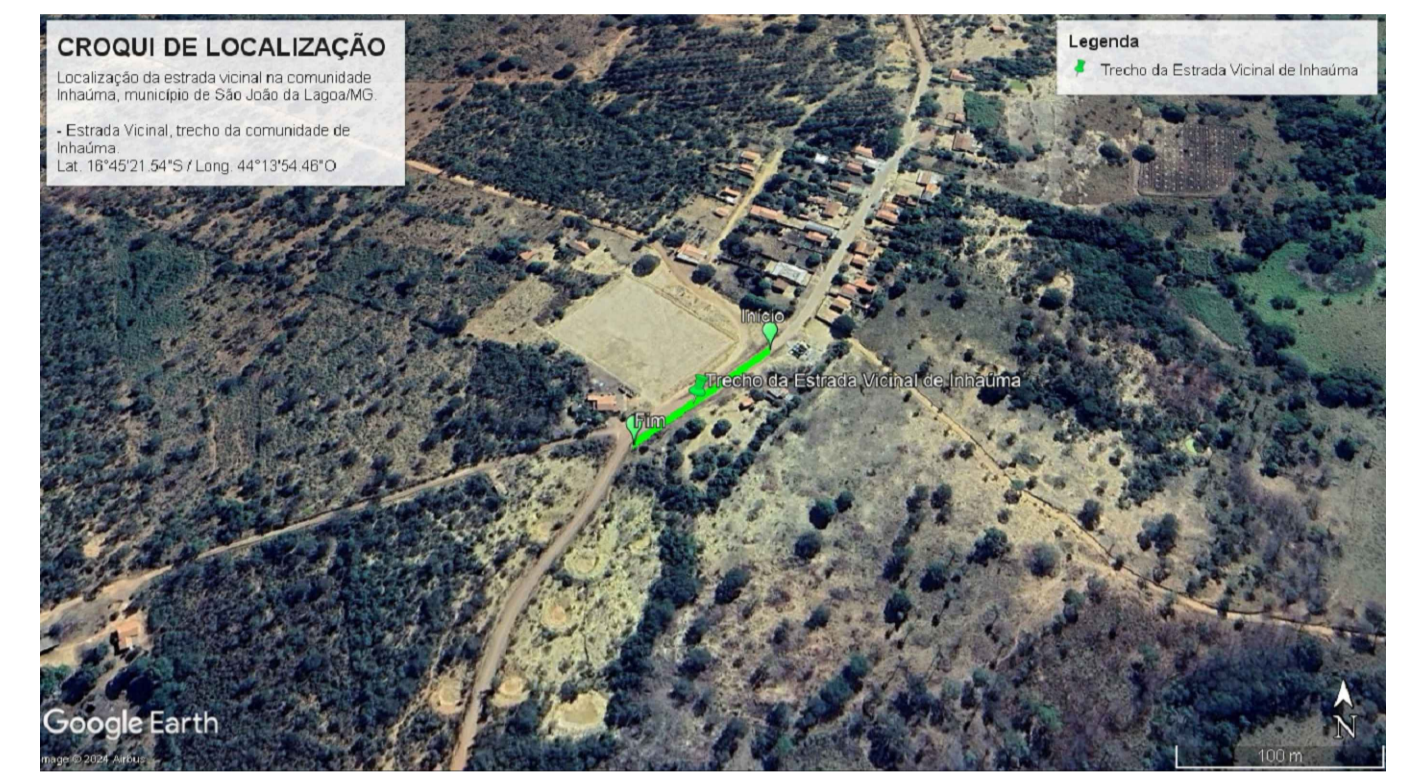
CROQUI DE LOCALIZAÇÃO

Localização da estrada vicinal na comunidade Inhaúma, município de São João da Lagoa/MG.

- Estrada Vicinal, trecho da comunidade de Inhaúma.
Lat. 16°45'21.54"S / Long. 44°13'54.46"O

Legenda
Trecho da Estrada Vicinal de Inhaúma

Início

Trecho da Estrada Vicinal de Inhaúma

Fim

Google Earth

Image © 2024 Airbus

N

100 m